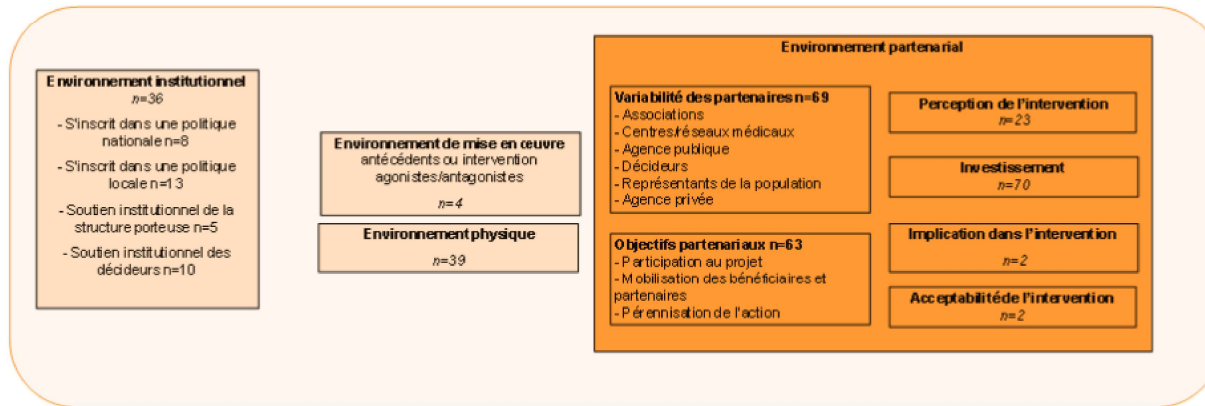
Environnement institutionnel
n=36

- S'inscrit dans une politique nationale n=8

- S'inscrit dans une politique locale n=13

- Soutien institutionnel de la structure porteuse n=5

- Soutien institutionnel des décideurs n=10

Environnement de mise en œuvre
antécédents ou intervention agonistes/antagonistes
n=4

Environnement physique
n=39

Environnement partenarial

Variabilité des partenaires n=69
- Associations
- Centres/réseaux médicaux
- Agence publique
- Décideurs
- Représentants de la population
- Agence privée

Objectifs partenariaux n=63
- Participation au projet
- Mobilisation des bénéficiaires et partenaires
- Pérennisation de l'action

Perception de l'intervention
n=23

Investissement
n=70

Implication dans l'intervention
n=2

Acceptabilité de l'intervention
n=2